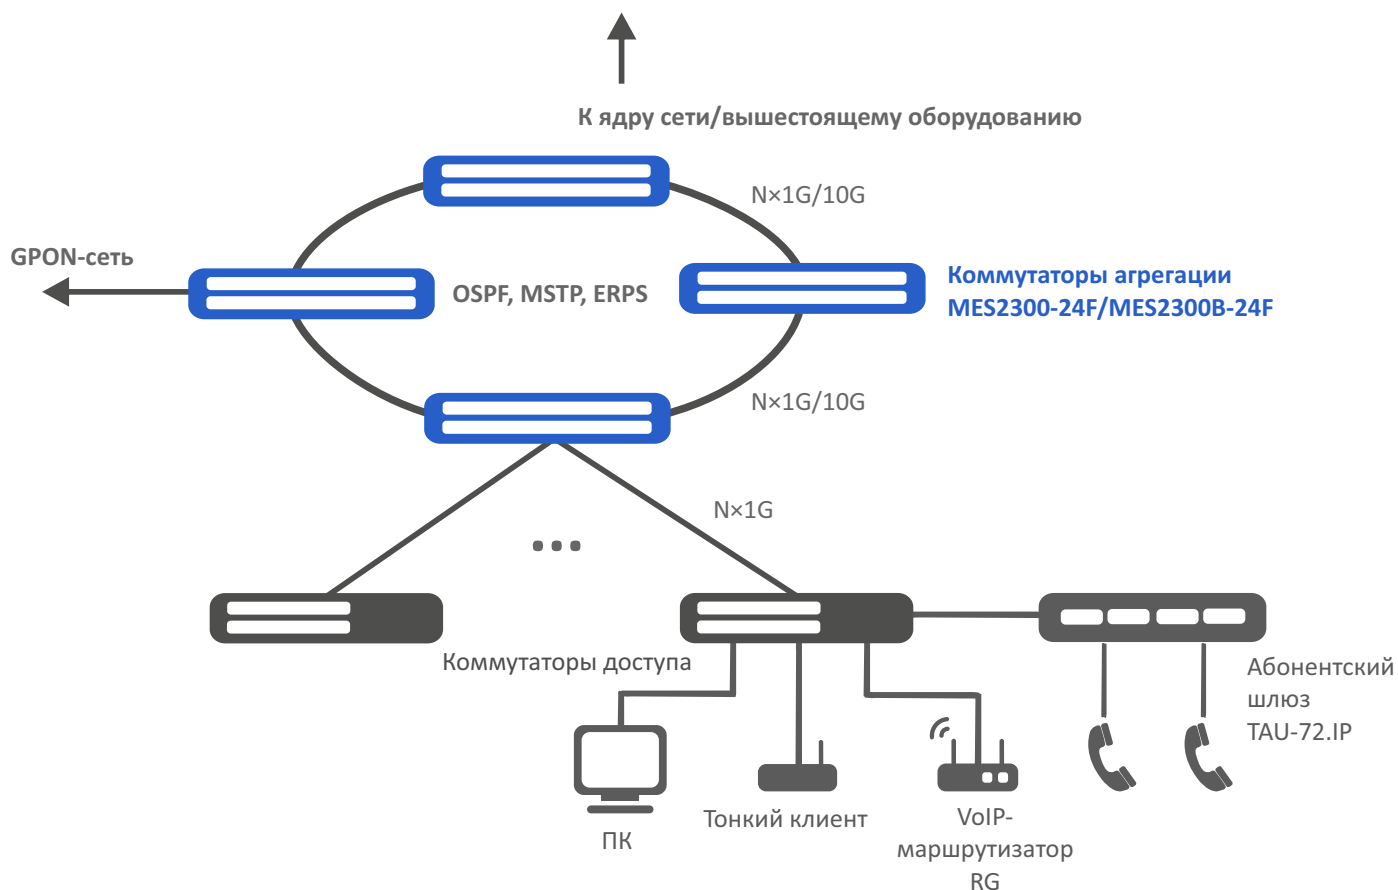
К ядру сети/вышестоящему оборудованию

N×1G/10G

GPON-сеть

OSPF, MSTP, ERPS

Коммутаторы агрегации
MES2300-24F/MES2300B-24F

N×1G/10G

N×1G

• • •

Коммутаторы доступа

Абонентский шлюз TAU-72.IP

ПК

Тонкий клиент

VoIP-маршрутизатор RG